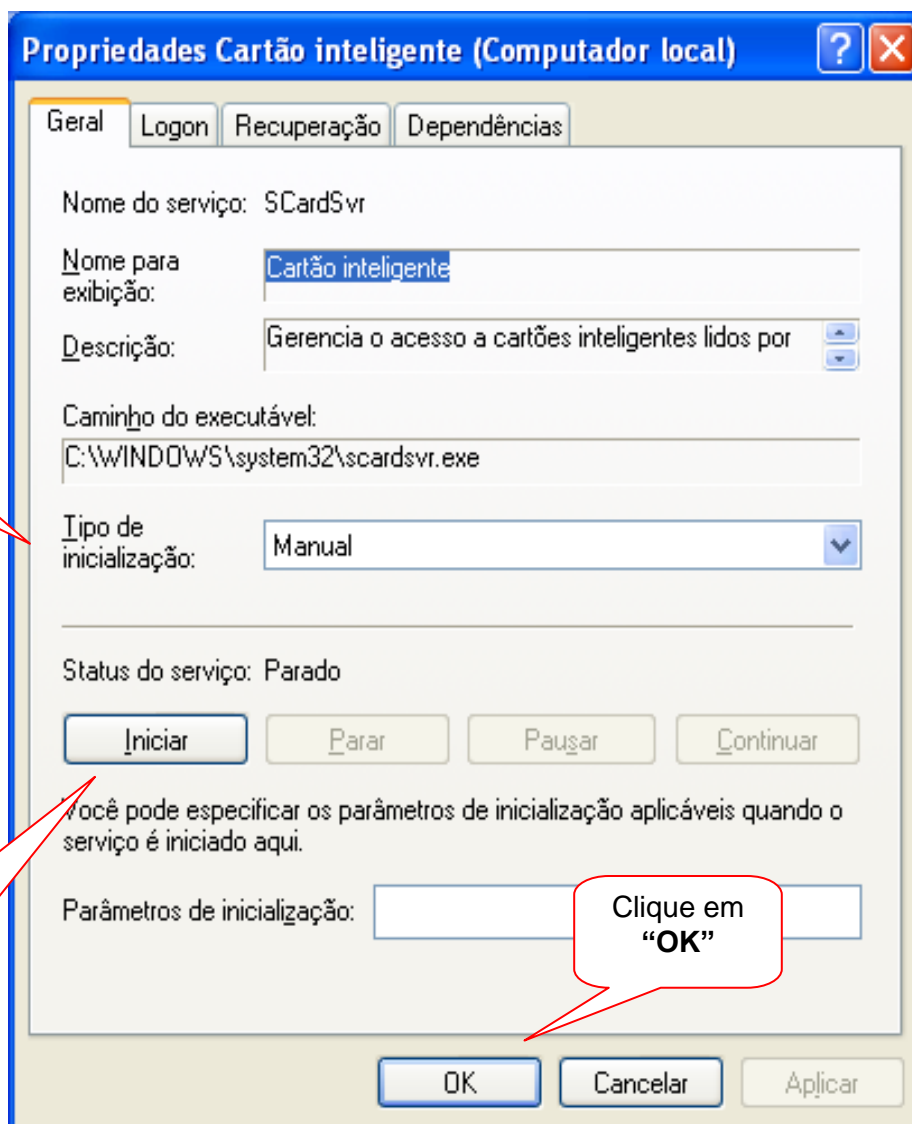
Propriedades Cartão inteligente (Computador local)

Geral | Logon | Recuperação | Dependências

Nome do serviço: SCardSvr

Nome para exibição: Cartão inteligente

Descrição: Gerencia o acesso a cartões inteligentes lidos por

Caminho do executável:
C:\WINDOWS\system32\scardsvr.exe

Tipo de inicialização: Manual

Status do serviço: Parado

Iniciar | Parar | Pausar | Continuar

Você pode especificar os parâmetros de inicialização aplicáveis quando o serviço é iniciado aqui.

Parâmetros de inicialização:

Clique em **"OK"**

OK | Cancelar | Aplicar